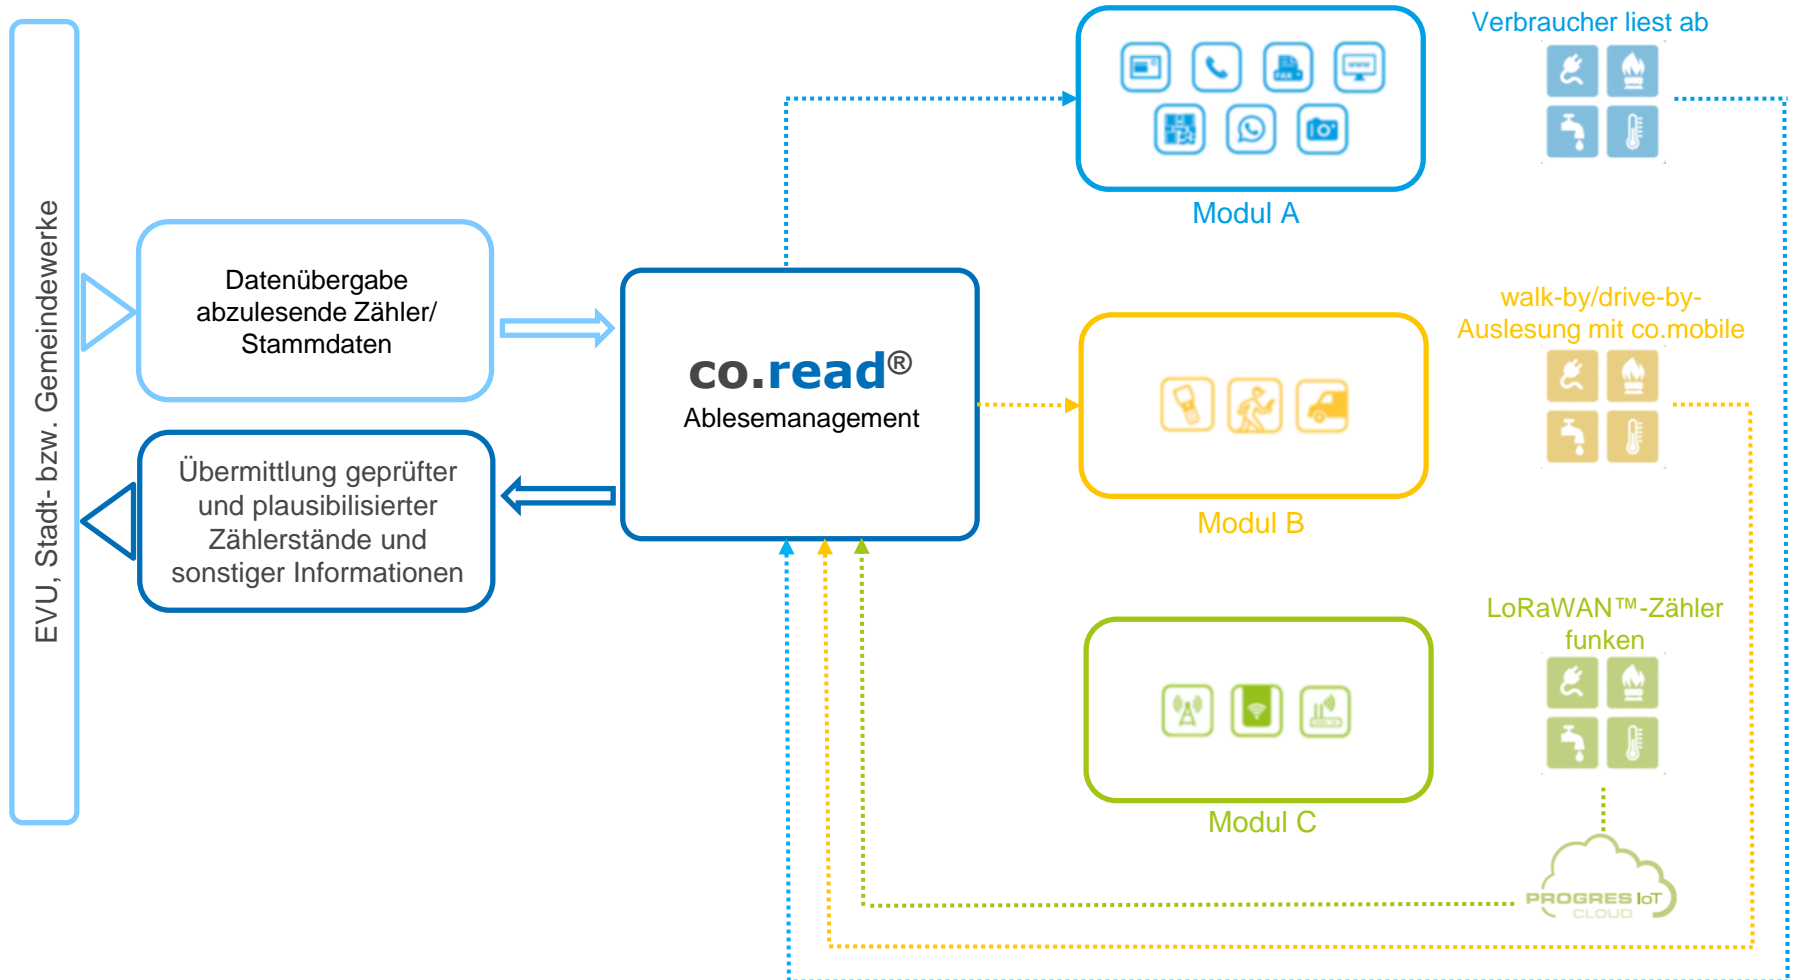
EVU, Stadt- bzw. Gemeindewerke

Datenübergabe abzulesende Zähler/ Stammdaten

Übermittlung geprüfter und plausibilisierter Zählerstände und sonstiger Informationen

co.read®
Ablesemanagement

Modul A

Verbraucher liest ab

Modul B

walk-by/drive-by-Auslesung mit co.mobile

Modul C

LoRaWAN™-Zähler funken

PROGRES IoT CLOUD